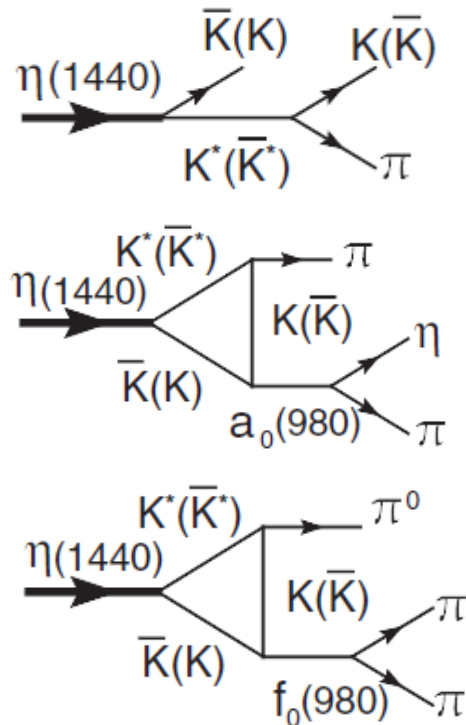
$\eta(1440)$
$\bar{K}(K)$
$K(\bar{K})$
$K^*(\bar{K}^*)$
$\pi$

$K^*(\bar{K}^*)$
$\eta(1440)$
$\pi$
$K(\bar{K})$
$\eta$
$\bar{K}(K)$
$a_0(980)$
$\pi$

$K^*(\bar{K}^*)$
$\pi^0$
$\eta(1440)$
$K(\bar{K})$
$\pi$
$\bar{K}(K)$
$f_0(980)$
$\pi$